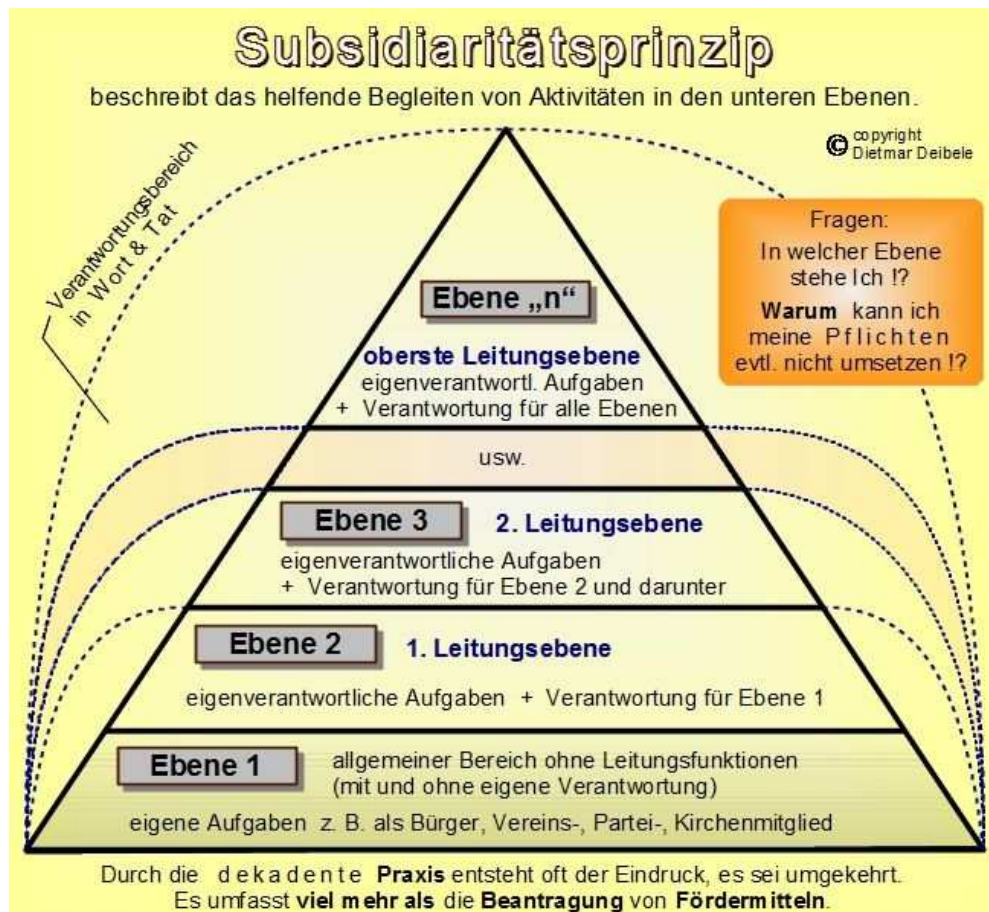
Subsidiaritätsprinzip

beschreibt das helfende Begleiten von Aktivitäten in den unteren Ebenen.

© copyright Dietmar Deibele

Verantwortungsbereich in Wort & Tat

Fragen:
In welcher Ebene stehe Ich !?
Warum kann ich meine Pflichten evtl. nicht umsetzen !?

Ebene „n“

oberste Leitungsebene
eigenverantwortl. Aufgaben
+ Verantwortung für alle Ebenen

usw.

Ebene 3 2. Leitungsebene
eigenverantwortliche Aufgaben
+ Verantwortung für Ebene 2 und darunter

Ebene 2 1. Leitungsebene
eigenverantwortliche Aufgaben + Verantwortung für Ebene 1

Ebene 1 allgemeiner Bereich ohne Leitungsfunktionen
(mit und ohne eigene Verantwortung)
eigene Aufgaben z. B. als Bürger, Vereins-, Partei-, Kirchenmitglied

Durch die dekadente Praxis entsteht oft der Eindruck, es sei umgekehrt.
Es umfasst viel mehr als die Beantragung von Fördermitteln.